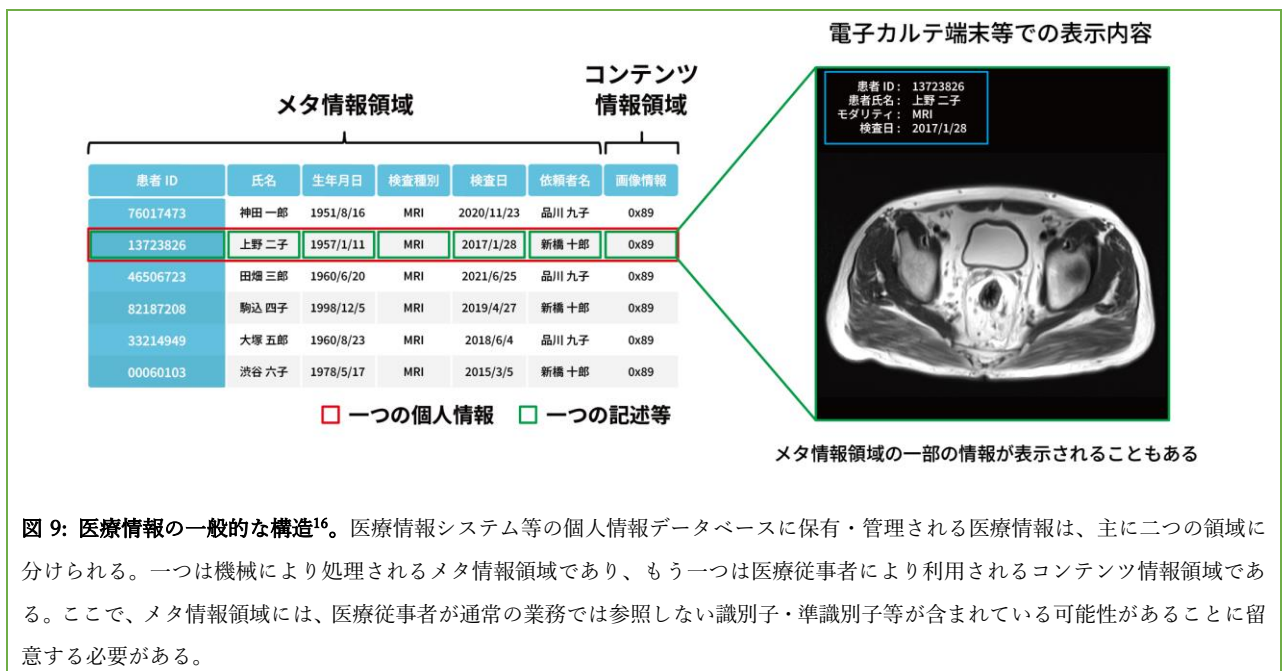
メタ情報領域

コンテンツ情報領域

| 患者 ID | 氏名 | 生年月日 | 検査種別 | 検査日 | 依頼者名 | 画像情報 |
|---|---|---|---|---|---|---|
| 76017473 | 神田 一郎 | 1951/8/16 | MRI | 2020/11/23 | 品川 九子 | 0x89 |
| 13723826 | 上野 二子 | 1957/1/11 | MRI | 2017/1/28 | 新橋 十郎 | 0x89 |
| 46506723 | 田畑 三郎 | 1960/6/20 | MRI | 2021/6/25 | 品川 九子 | 0x89 |
| 82187208 | 駒込 四子 | 1998/12/5 | MRI | 2019/4/27 | 新橋 十郎 | 0x89 |
| 33214949 | 大塚 五郎 | 1960/8/23 | MRI | 2018/6/4 | 品川 九子 | 0x89 |
| 00060103 | 渋谷 六子 | 1978/5/17 | MRI | 2015/3/5 | 新橋 十郎 | 0x89 |

一つの個人情報　一つの記述等

電子カルテ端末等での表示内容

患者 ID: 13723826
患者氏名: 上野 二子
モダリティ: MRI
検査日: 2017/1/28

メタ情報領域の一部の情報が表示されることもある

図 9: 医療情報の一般的な構造$^{16}$。医療情報システム等の個人情報データベースに保有・管理される医療情報は、主に二つの領域に分けられる。一つは機械により処理されるメタ情報領域であり、もう一つは医療従事者により利用されるコンテンツ情報領域である。ここで、メタ情報領域には、医療従事者が通常の業務では参照しない識別子・準識別子等が含まれている可能性があることに留意する必要がある。